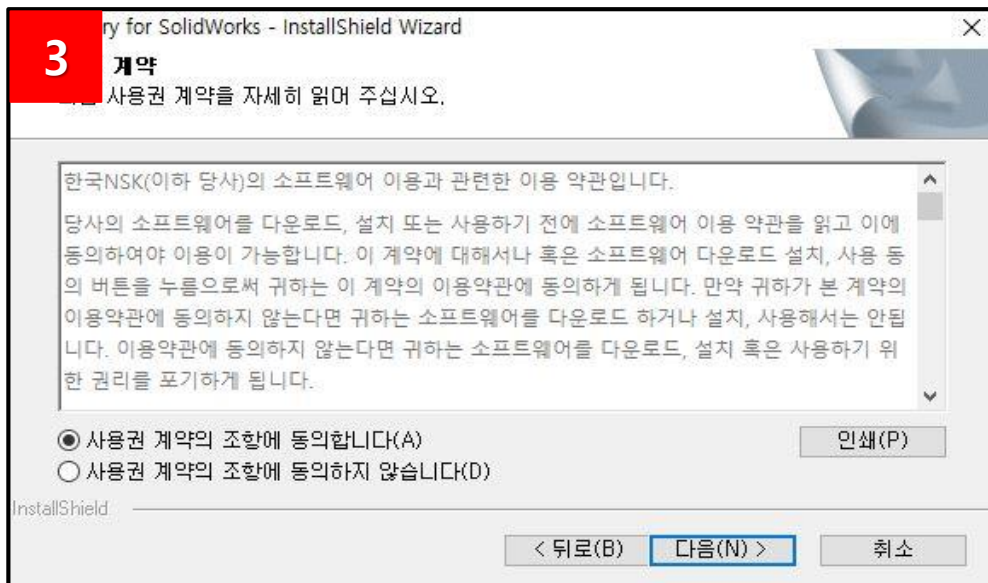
3

ry for SolidWorks - InstallShield Wizard

계약
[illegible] 사용권 계약을 자세히 읽어 주십시오.

한국NSK(이하 당사)의 소프트웨어 이용과 관련한 이용 약관입니다.

당사의 소프트웨어를 다운로드, 설치 또는 사용하기 전에 소프트웨어 이용 약관을 읽고 이에 동의하여야 이용이 가능합니다. 이 계약에 대해서나 혹은 소프트웨어 다운로드 설치, 사용 동의 버튼을 누름으로써 귀하는 이 계약의 이용약관에 동의하게 됩니다. 만약 귀하가 본 계약의 이용약관에 동의하지 않는다면 귀하는 소프트웨어를 다운로드 하거나 설치, 사용해서는 안됩니다. 이용약관에 동의하지 않는다면 귀하는 소프트웨어를 다운로드, 설치 혹은 사용하기 위한 권리를 포기하게 됩니다.

사용권 계약의 조항에 동의합니다(A)
사용권 계약의 조항에 동의하지 않습니다(D)

인쇄(P)

InstallShield

< 뒤로(B)
다음(N) >
취소